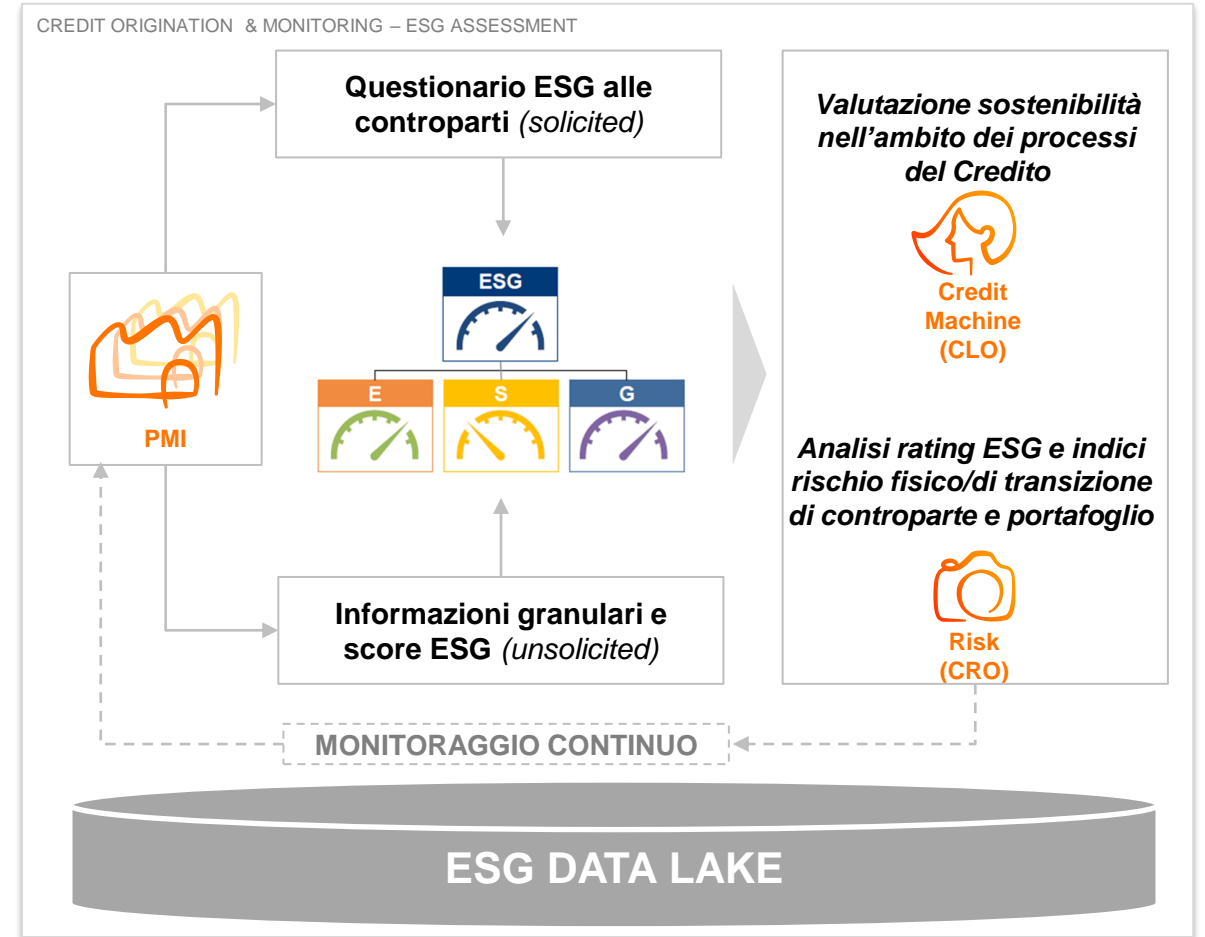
CREDIT ORIGINATION & MONITORING – ESG ASSESSMENT

Questionario ESG alle controparti (solicited)

PMI

ESG

E

S

G

Informazioni granulari e score ESG (unsolicited)

Valutazione sostenibilità nell'ambito dei processi del Credito

Credit Machine (CLO)

Analisi rating ESG e indici rischio fisico/di transizione di controparte e portafoglio

Risk (CRO)

MONITORAGGIO CONTINUO

ESG DATA LAKE